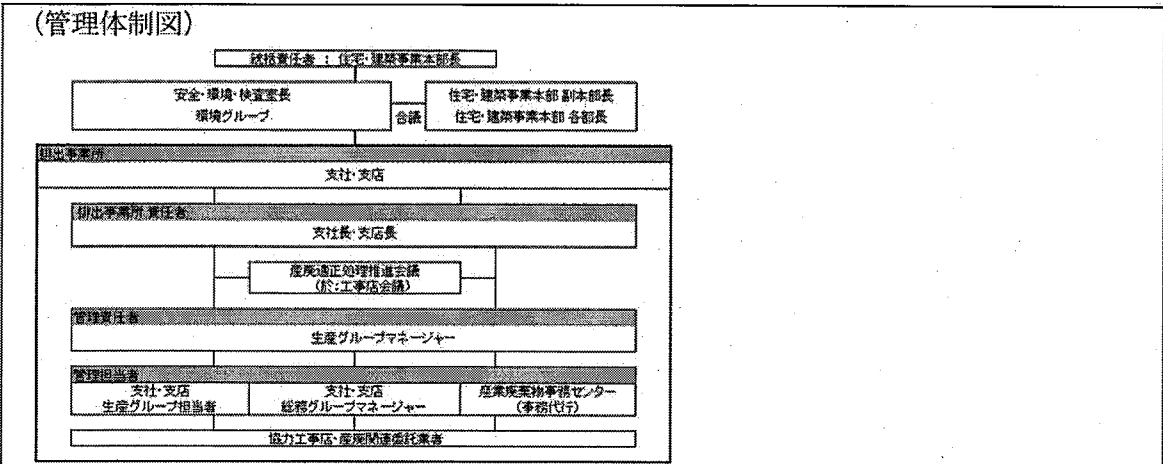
(管理体制図)

統括責任者 : 住宅・建築事業本部長

安全・環境・検査室長
環境グループ

合議

住宅・建築事業本部 副本部長
住宅・建築事業本部 各部長

排出事業所

支社・支店

排出事業所 責任者

支社長・支店長

産廃適正処理推進会議
(於:工事店会議)

管理責任者

生産グループマネージャー

管理担当者

支社・支店
生産グループ担当者

支社・支店
総務グループマネージャー

産業廃棄物事務センター
(事務代行)

協力工事店・産廃関連委託業者